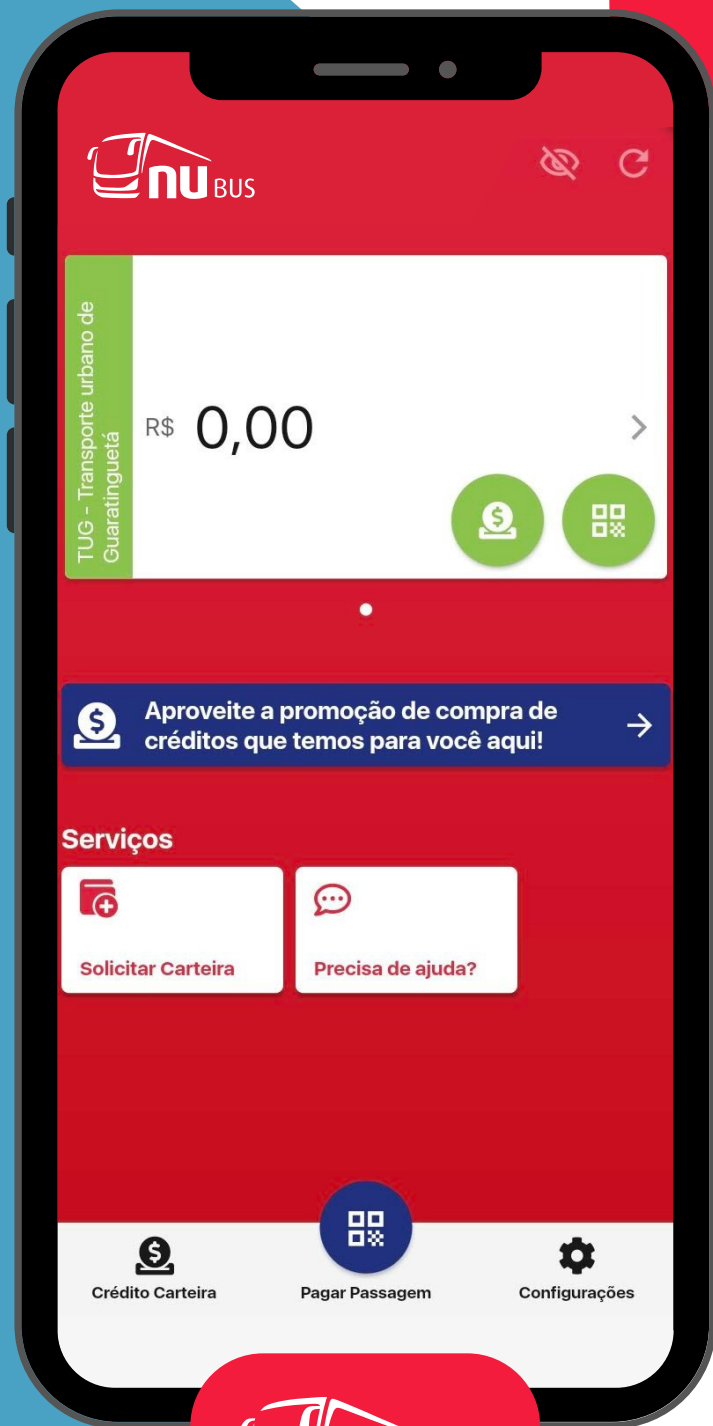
NU BUS

TUG - Transporte urbano de Guaratinguetá

R$ 0,00

Aproveite a promoção de compra de créditos que temos para você aqui!

Serviços

Solicitar Carteira

Precisa de ajuda?

Crédito Carteira

Pagar Passagem

Configurações